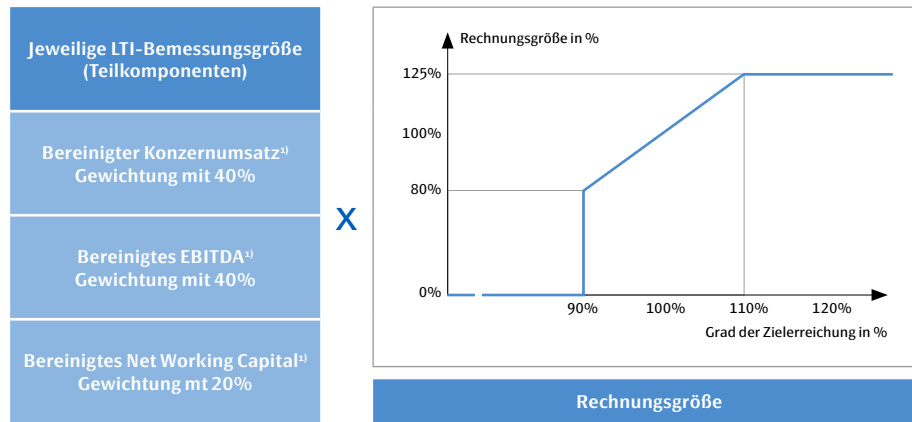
Jeweilige LTI-Bemessungsgröße (Teilkomponenten)

Bereinigter Konzernumsatz$^{1)}$
Gewichtung mit 40%

Bereinigtes EBITDA$^{1)}$
Gewichtung mit 40%

Bereinigtes Net Working Capital$^{1)}$
Gewichtung mt 20%

X

Rechnungsgröße in %

125%

100%

80%

0%

90%

100%

110%

120%

Grad der Zielerreichung in %

Rechnungsgröße